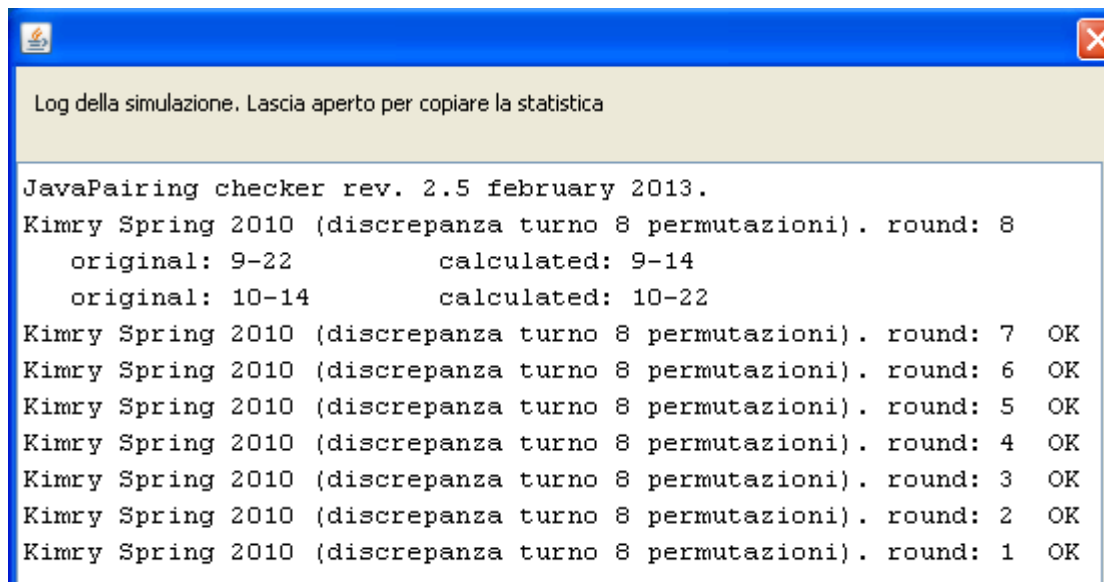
Log della simulazione. Lascia aperto per copiare la statistica

JavaPairing checker rev. 2.5 february 2013.
Kimry Spring 2010 (discrepanza turno 8 permutazioni). round: 8
original: 9-22 calculated: 9-14
original: 10-14 calculated: 10-22
Kimry Spring 2010 (discrepanza turno 8 permutazioni). round: 7 OK
Kimry Spring 2010 (discrepanza turno 8 permutazioni). round: 6 OK
Kimry Spring 2010 (discrepanza turno 8 permutazioni). round: 5 OK
Kimry Spring 2010 (discrepanza turno 8 permutazioni). round: 4 OK
Kimry Spring 2010 (discrepanza turno 8 permutazioni). round: 3 OK
Kimry Spring 2010 (discrepanza turno 8 permutazioni). round: 2 OK
Kimry Spring 2010 (discrepanza turno 8 permutazioni). round: 1 OK